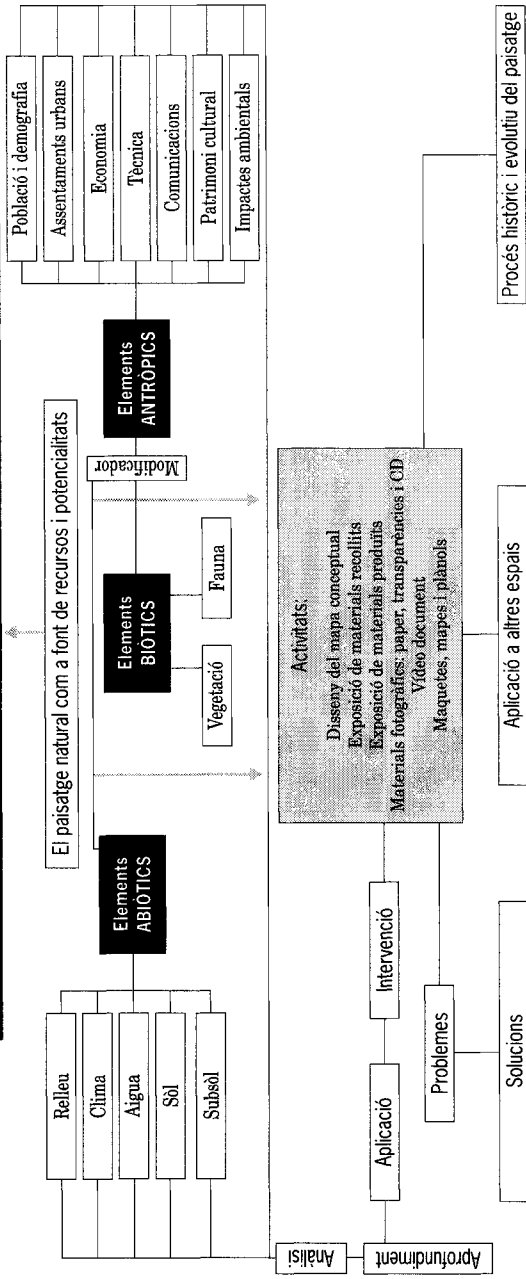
El paisatge natural com a font de recursos i potencialitats

Elements ABIÒTICS

Relleu

Clima

Aigua

Sòl

Subsòl

Elements BIÒTICS

Vegetació

Fauna

Modificador

Elements ANTRÒPICS

Població i demografia

Assentaments urbans

Economia

Tècnica

Comunicacions

Patrimoni cultural

Impactes ambientals

Anàlisi

Aprofundiment

Aplicació

Intervenció

Problemes

Solucions

Activitats:
Disseny del mapa conceptual
Exposició de materials recollits
Exposició de materials produïts
Materials fotogràfics: paper, transparències i CD
Vídeo document
Maquetes, mapes i plànols

Aplicació a altres espais

Procés històric i evolutiu del paisatge